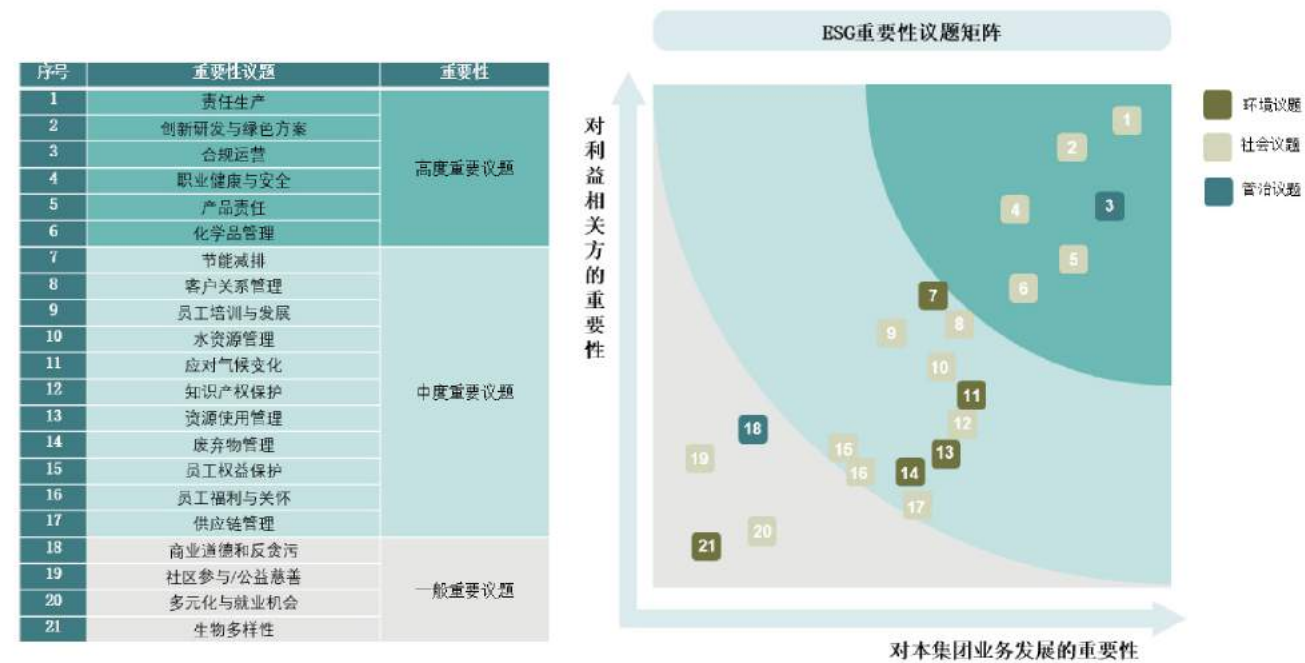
| 序号 | 重要性议题 | 重要性 |
|---|---|---|
| 1 | 责任生产 | 高度重要议题 |
| 2 | 创新研发与绿色方案 | |
| 3 | 合规运营 | |
| 4 | 职业健康与安全 | |
| 5 | 产品责任 | |
| 6 | 化学品管理 | |
| 7 | 节能减排 | 中度重要议题 |
| 8 | 客户关系管理 | |
| 9 | 员工培训与发展 | |
| 10 | 水资源管理 | |
| 11 | 应对气候变化 | |
| 12 | 知识产权保护 | |
| 13 | 资源使用管理 | |
| 14 | 废弃物管理 | |
| 15 | 员工权益保护 | |
| 16 | 员工福利与关怀 | |
| 17 | 供应链管理 | |
| 18 | 商业道德和反贪污 | 一般重要议题 |
| 19 | 社区参与/公益慈善 | |
| 20 | 多元化与就业机会 | |
| 21 | 生物多样性 | |

ESG重要性议题矩阵

对利益相关方的重要性

对本集团业务发展的重要性

环境议题
社会议题
管治议题

1 2 3 4 5 6 7 8 9 10 11 12 13 14 15 16 17 18 19 20 21